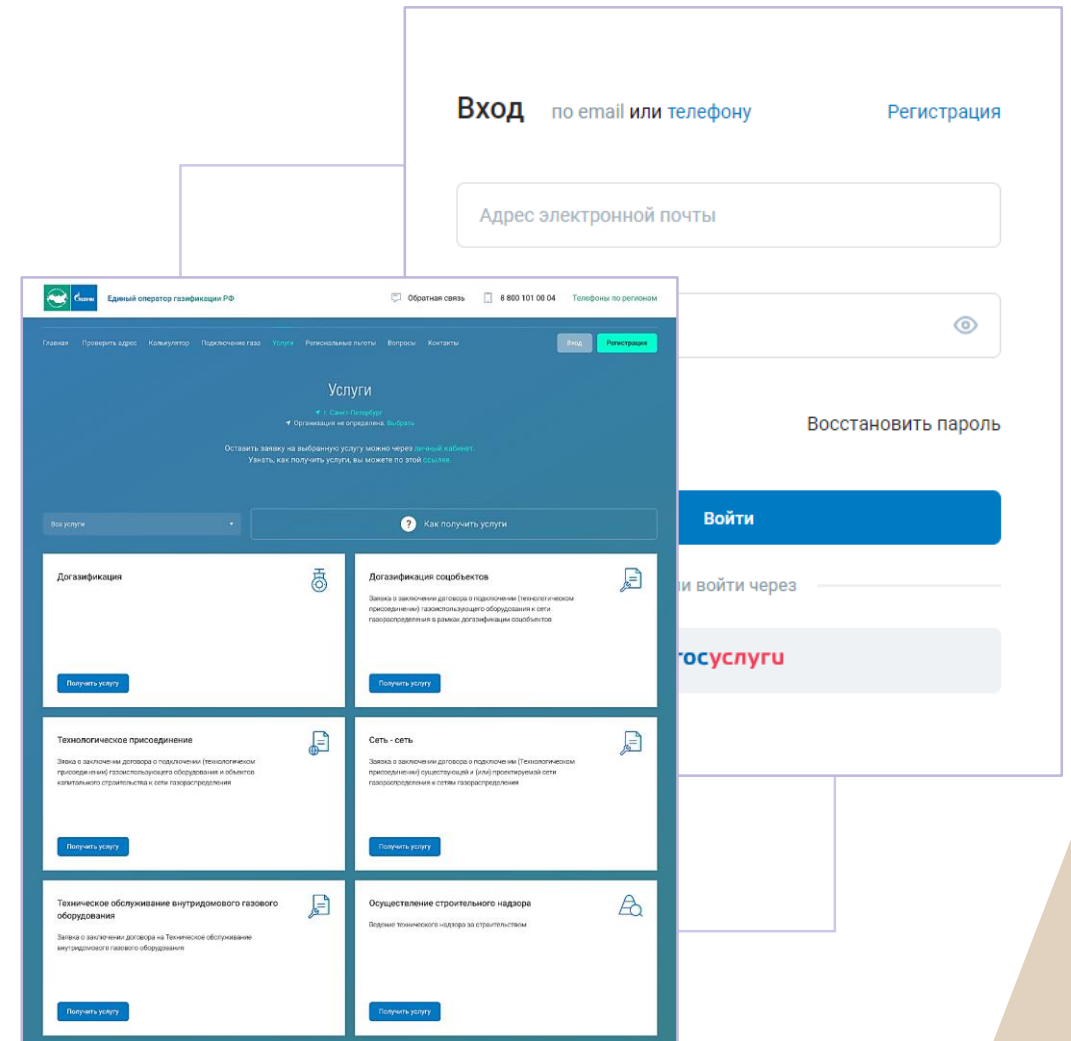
Вход по email или телефону

Регистрация

Адрес электронной почты

Восстановить пароль

Войти

или войти через

госуслуги

Газпром Единый оператор газификации РФ

Обратная связь 8 800 101 00 04 Телефоны по регионам

Главная Проверить адрес Калькулятор Подключение газа Услуги Региональные льготы Вопросы Контакты

Вход Регистрация

Услуги

г. Санкт-Петербург
Организация не определена. Выбрать

Оставить заявку на выбранную услугу можно через личный кабинет.
Узнать, как получить услуги, вы можете по этой ссылке.

Все услуги

Как получить услуги

Догазификация

Получить услугу

Догазификация соцобъектов

Заявка о заключении договора о подключении (технологическом присоединении) газоиспользующего оборудования к сети газораспределения в рамках догазификации соцобъектов

Получить услугу

Технологическое присоединение

Заявка о заключении договора о подключении (технологическом присоединении) газоиспользующего оборудования и объектов капитального строительства к сети газораспределения

Получить услугу

Сеть - сеть

Заявка о заключении договора о подключении (технологическом присоединении) существующей и (или) проектируемой сети газораспределения к сетям газораспределения

Получить услугу

Техническое обслуживание внутридомового газового оборудования

Заявка о заключении договора на Техническое обслуживание внутридомового газового оборудования

Получить услугу

Осуществление строительного надзора

Ведение технического надзора за строительством

Получить услугу